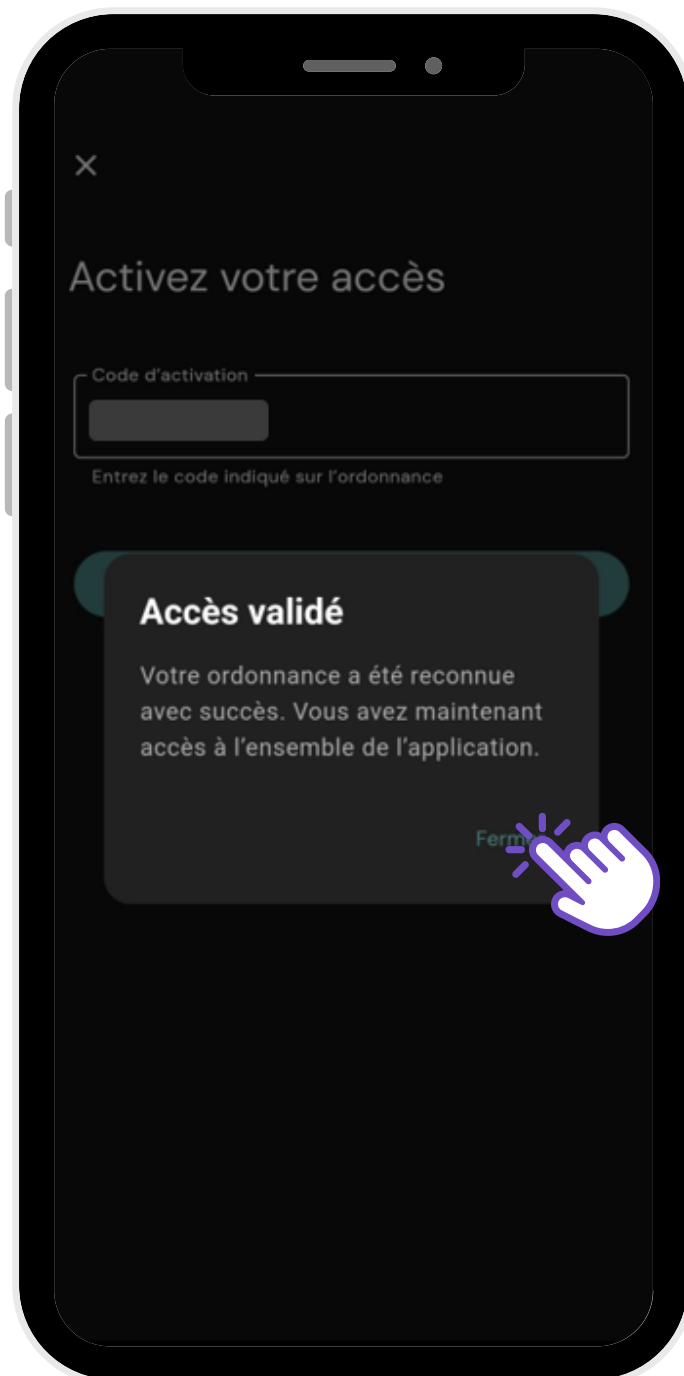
×

Activez votre accès

Code d'activation

Entrez le code indiqué sur l'ordonnance

Accès validé

Votre ordonnance a été reconnue avec succès. Vous avez maintenant accès à l'ensemble de l'application.

Ferm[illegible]